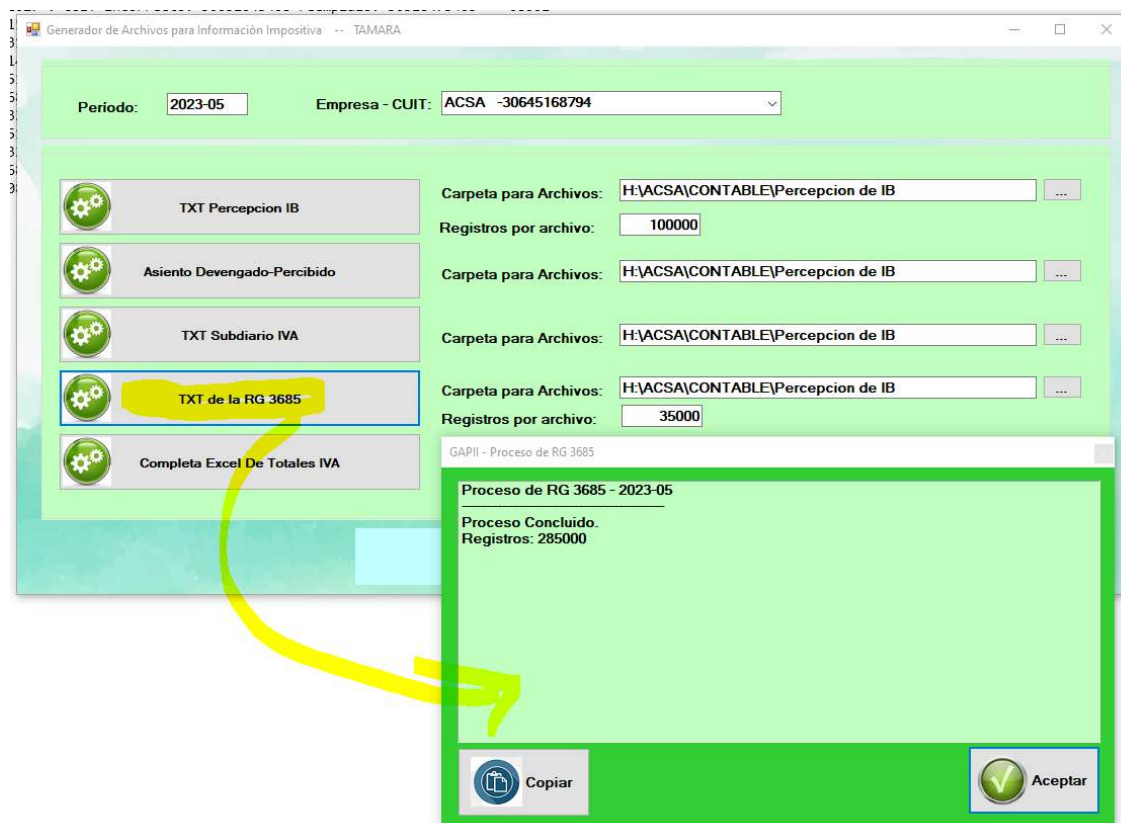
Generador de Archivos para Información Impositiva -- TAMARA

Período: 2023-05

Empresa - CUIT: ACSA -30645168794

TXT Percepcion IB

Carpeta para Archivos: H:\ACSA\CONTABLE\Percepcion de IB ...

Registros por archivo: 100000

Asiento Devengado-Percibido

Carpeta para Archivos: H:\ACSA\CONTABLE\Percepcion de IB ...

TXT Subdiario IVA

Carpeta para Archivos: H:\ACSA\CONTABLE\Percepcion de IB ...

TXT de la RG 3685

Carpeta para Archivos: H:\ACSA\CONTABLE\Percepcion de IB ...

Registros por archivo: 35000

Completa Excel De Totales IVA

GAPII - Proceso de RG 3685

Proceso de RG 3685 - 2023-05

Proceso Concluido.
Registros: 285000

Copiar

Aceptar